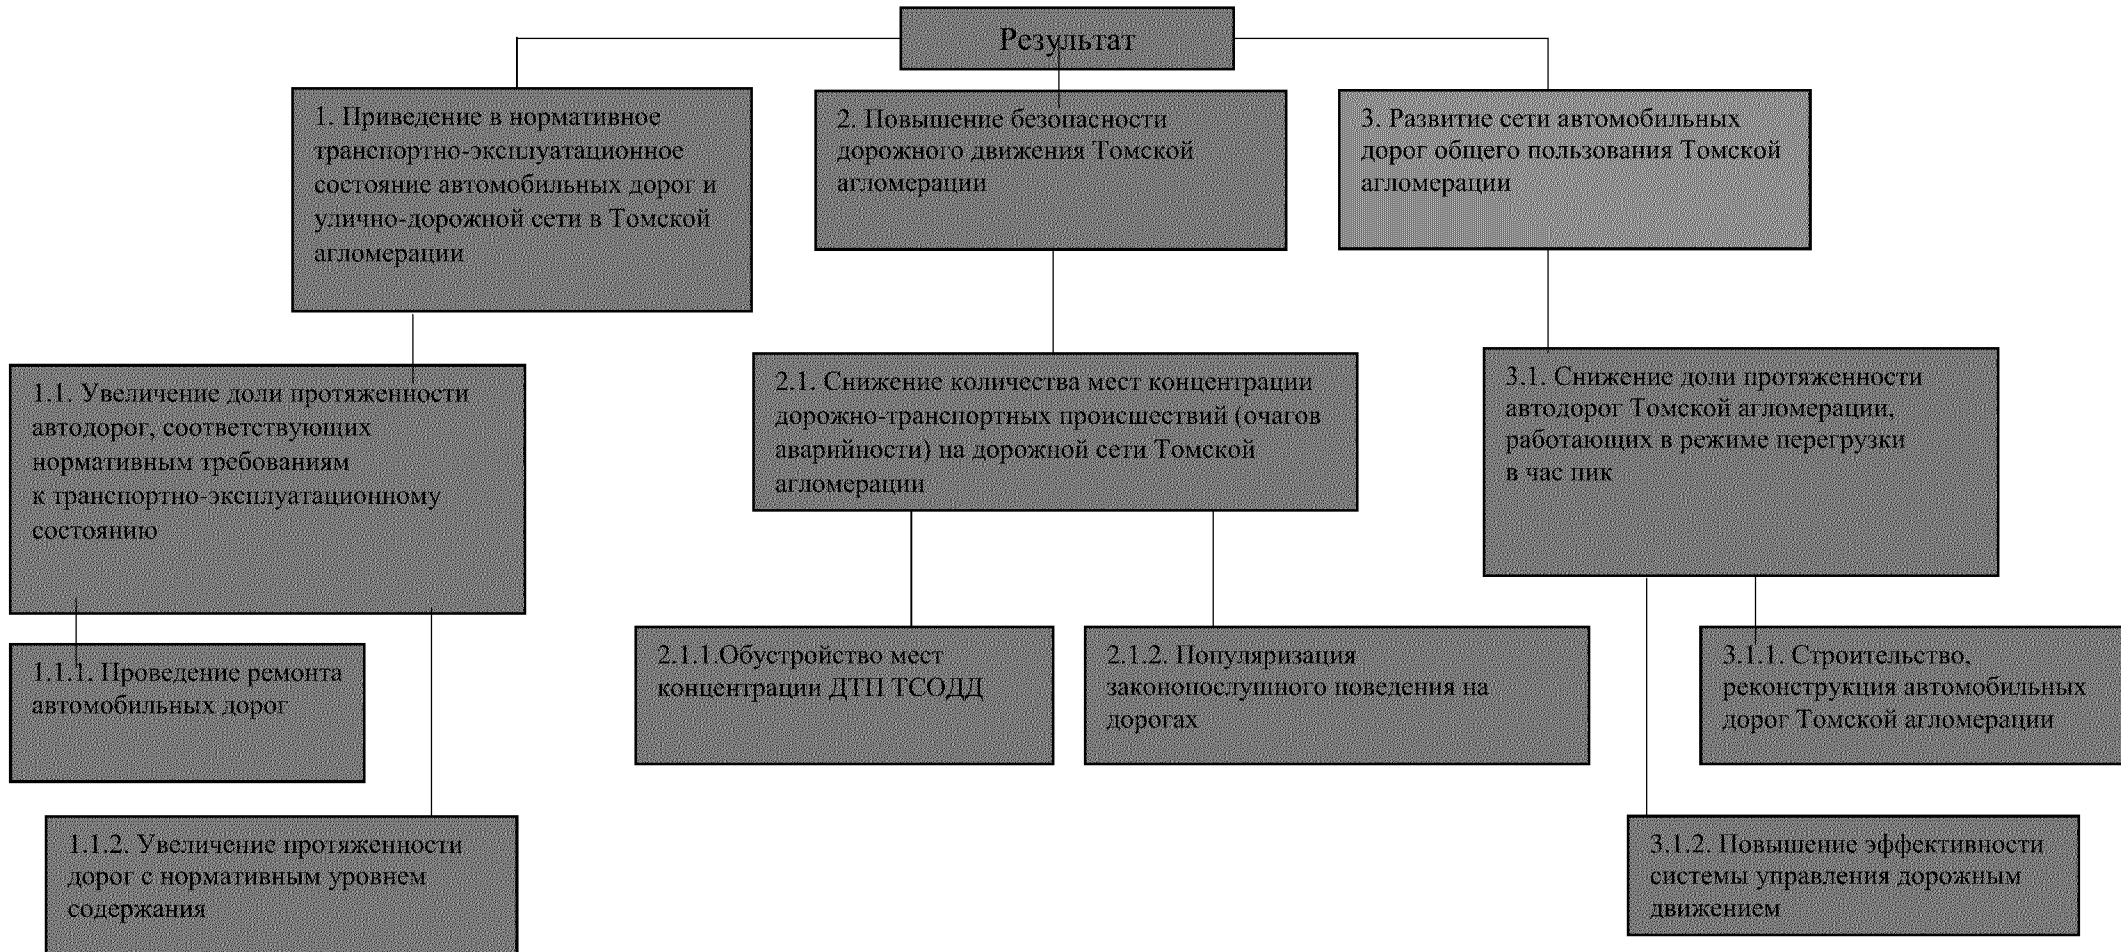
Результат

1. Приведение в нормативное транспортно-эксплуатационное состояние автомобильных дорог и улично-дорожной сети в Томской агломерации

2. Повышение безопасности дорожного движения Томской агломерации

3. Развитие сети автомобильных дорог общего пользования Томской агломерации

1.1. Увеличение доли протяженности автодорог, соответствующих нормативным требованиям к транспортно-эксплуатационному состоянию

1.1.1. Проведение ремонта автомобильных дорог

1.1.2. Увеличение протяженности дорог с нормативным уровнем содержания

2.1. Снижение количества мест концентрации дорожно-транспортных происшествий (очагов аварийности) на дорожной сети Томской агломерации

2.1.1.Обустройство мест концентрации ДТП ТСОДД

2.1.2. Популяризация законопослушного поведения на дорогах

3.1. Снижение доли протяженности автодорог Томской агломерации, работающих в режиме перегрузки в час пик

3.1.1. Строительство, реконструкция автомобильных дорог Томской агломерации

3.1.2. Повышение эффективности системы управления дорожным движением